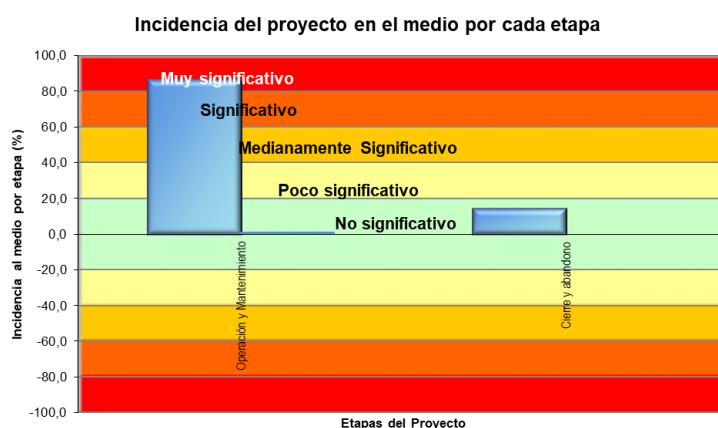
Incidencia del proyecto en el medio por cada etapa

Incidencia al medio por etapa (%)

100,0
80,0
60,0
40,0
20,0
0,0
-20,0
-40,0
-60,0
-80,0
-100,0

Muy significativo
Significativo
Medianamente Significativo
Poco significativo
No significativo

Operación y Mantenimiento
Cierre y abandono

Etapas del Proyecto